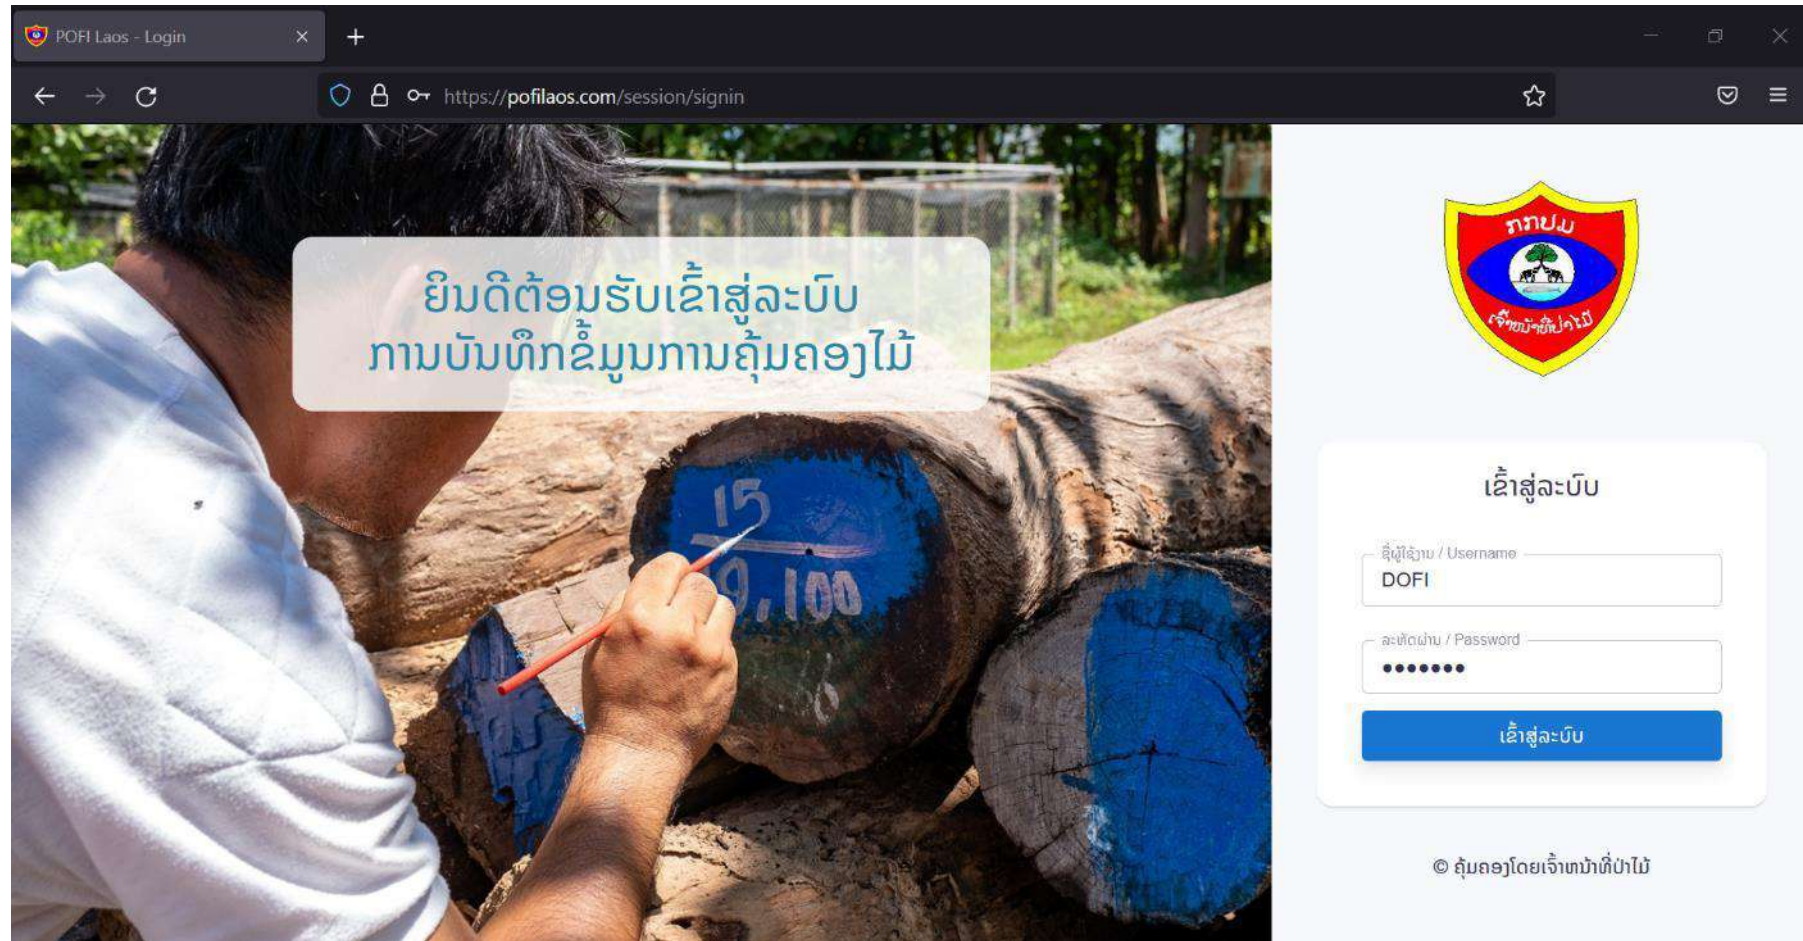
POFI Laos - Login

https://pofilaos.com/session/signin

ຍິນດີຕ້ອນຮັບເຂົ້າສູ່ລະບົບ
ການບັນທຶກຂໍ້ມູນການຄຸ້ມຄອງໄມ້

15
9,100

ກກປມ
ເຈົ້າໜ້າທີ່ປ່າໄມ້

ເຂົ້າສູ່ລະບົບ

ຊື່ຜູ້ໃຊ້ງານ / Username
DOFI

ລະຫັດຜ່ານ / Password
•••••••

ເຂົ້າສູ່ລະບົບ

© ຄຸ້ມຄອງໂດຍເຈົ້າໜ້າທີ່ປ່າໄມ້